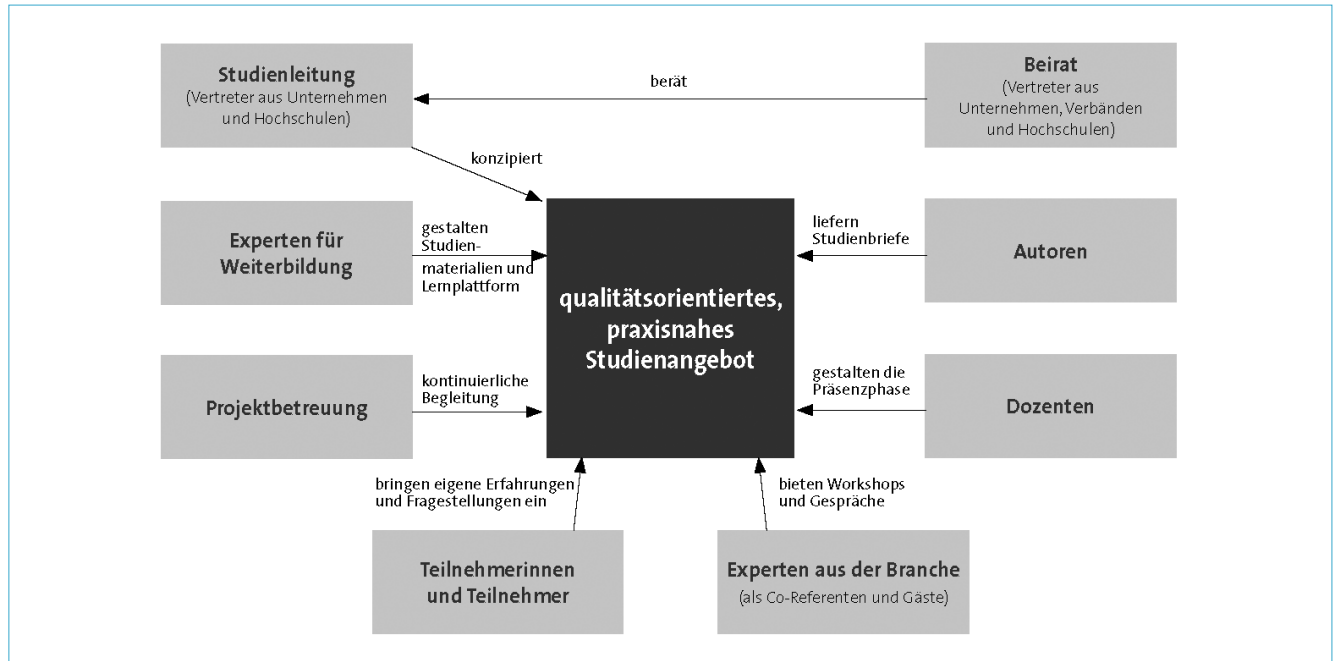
Studienleitung
(Vertreter aus Unternehmen und Hochschulen)

berät

Beirat
(Vertreter aus Unternehmen, Verbänden und Hochschulen)

konzipiert

Experten für Weiterbildung

gestalten Studienmaterialien und Lernplattform

qualitätsorientiertes, praxisnahes Studienangebot

liefern Studienbriefe

Autoren

Projektbetreuung

kontinuierliche Begleitung

gestalten die Präsenzphase

Dozenten

bringen eigene Erfahrungen und Fragestellungen ein

bieten Workshops und Gespräche

Teilnehmerinnen und Teilnehmer

Experten aus der Branche
(als Co-Referenten und Gäste)